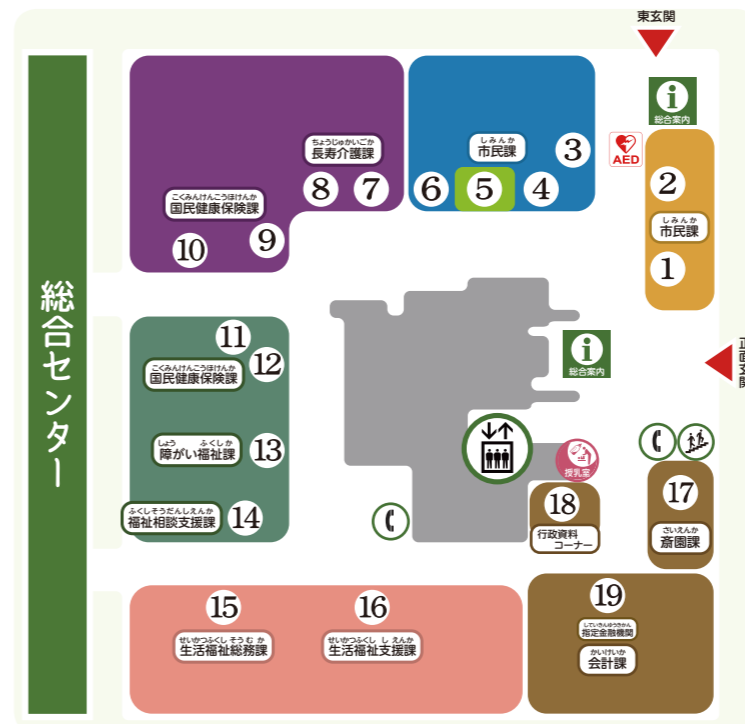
東玄関

総合センター

ちょうじゅかいごか
長寿介護課
8 7

こくみんけんこうほけんか
国民健康保険課
10 9

しみんか
市民課
3
6 5 4

総合案内
AED
2
しみんか
市民課
1

11
こくみんけんこうほけんか
国民健康保険課
12

しょう ふくしか
障がい福祉課
13

ふくしそうだんしえんか
福祉相談支援課
14

総合案内

西玄関

授乳室

18
行政資料コーナー

17
さいえんか
斎園課

15
せいかつふくしそうむか
生活福祉総務課

16
せいかつふくししえんか
生活福祉支援課

19
していきんゆうきかん
指定金融機関
かいけいか
会計課